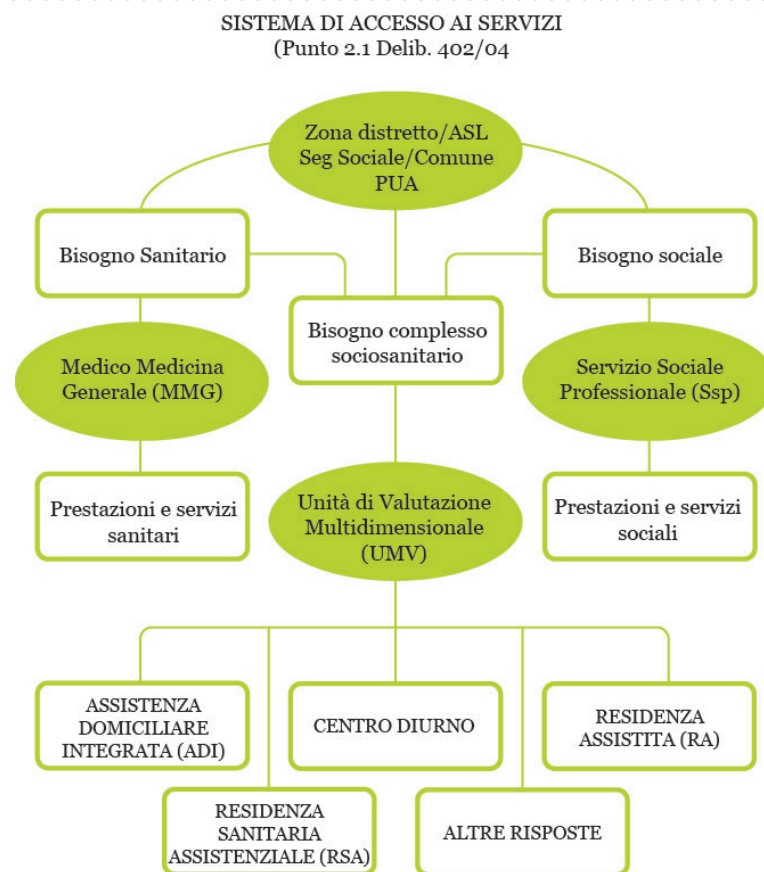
SISTEMA DI ACCESSO AI SERVIZI
(Punto 2.1 Delib. 402/04

Zona distretto/ASL
Seg Sociale/Comune
PUA

Bisogno Sanitario

Bisogno sociale

Bisogno complesso sociosanitario

Medico Medicina Generale (MMG)

Servizio Sociale Professionale (Ssp)

Prestazioni e servizi sanitari

Unità di Valutazione Multidimensionale (UMV)

Prestazioni e servizi sociali

ASSISTENZA DOMICILIARE INTEGRATA (ADI)

CENTRO DIURNO

RESIDENZA ASSISTITA (RA)

RESIDENZA SANITARIA ASSISTENZIALE (RSA)

ALTRE RISPOSTE